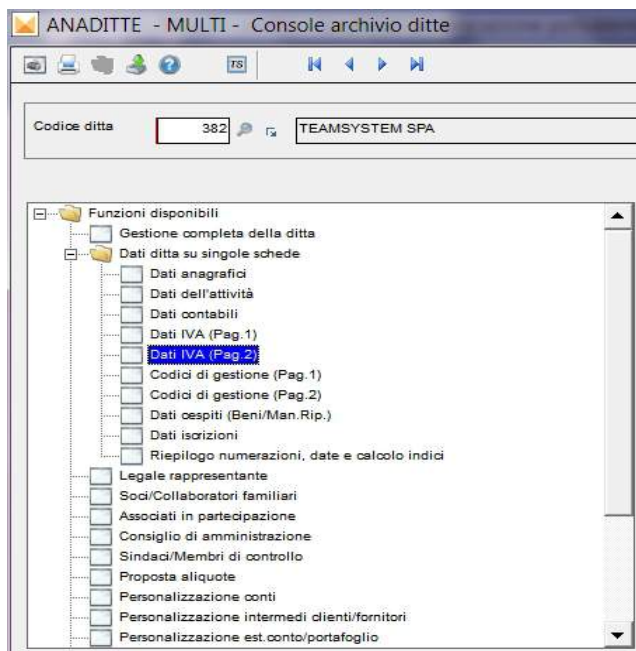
ANADITTE - MULTI - Console archivio ditte

TS

Codice ditta 382 TEAMSYSTEM SPA

Funzioni disponibili
Gestione completa della ditta
Dati ditta su singole schede
Dati anagrafici
Dati dell'attività
Dati contabili
Dati IVA (Pag.1)
Dati IVA (Pag.2)
Codici di gestione (Pag.1)
Codici di gestione (Pag.2)
Dati cespiti (Beni/Man.Rip.)
Dati iscrizioni
Riepilogo numerazioni, date e calcolo indici
Legale rappresentante
Soci/Collaboratori familiari
Associati in partecipazione
Consiglio di amministrazione
Sindaci/Membri di controllo
Proposta aliquote
Personalizzazione conti
Personalizzazione intermedi clienti/fornitori
Personalizzazione est.conto/portafoglio